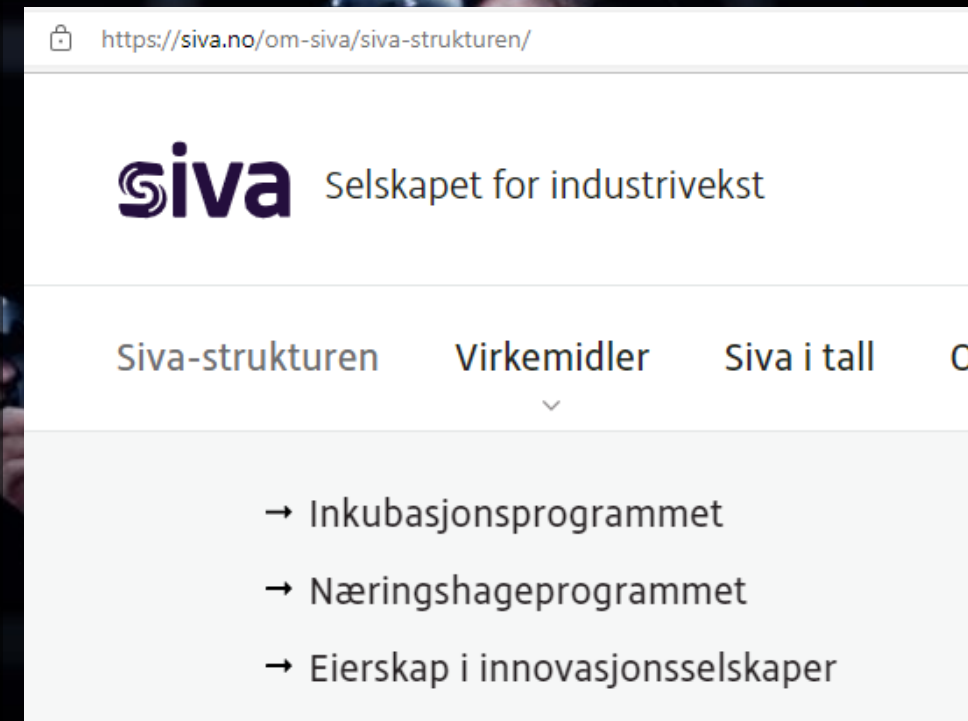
https://siva.no/om-siva/siva-strukturen/

siva Selskapet for industrivekst

Siva-strukturen Virkemidler Siva i tall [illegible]

→ Inkubasjonsprogrammet

→ Næringshageprogrammet

→ Eierskap i innovasjonsselskaper